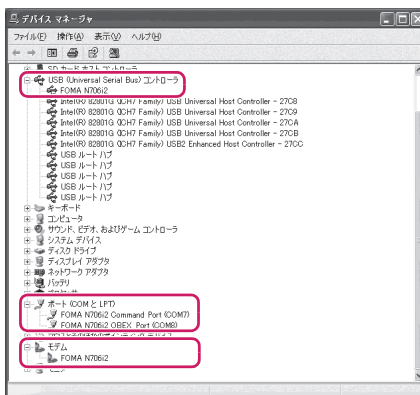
デバイス マネージャ
ファイル(F) 操作(A) 表示(V) ヘルプ(H)

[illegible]
USB (Universal Serial Bus) コントローラ
FOMA N706i2
Intel(R) 82801G (ICH7 Family) USB Universal Host Controller - 27C8
Intel(R) 82801G (ICH7 Family) USB Universal Host Controller - 27C9
Intel(R) 82801G (ICH7 Family) USB Universal Host Controller - 27CA
Intel(R) 82801G (ICH7 Family) USB Universal Host Controller - 27CB
Intel(R) 82801G (ICH7 Family) USB2 Enhanced Host Controller - 27CC
USB ルート ハブ
USB ルート ハブ
USB ルート ハブ
USB ルート ハブ
USB ルート ハブ
キーボード
コンピュータ
サウンド、ビデオ、およびゲーム コントローラ
システム デバイス
ディスク ドライブ
ディスプレイ アダプタ
ネットワーク アダプタ
バッテリ
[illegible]
ポート (COM と LPT)
FOMA N706i2 Command Port (COM7)
FOMA N706i2 OBEX Port (COM8)
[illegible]
モデム
FOMA N706i2
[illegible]